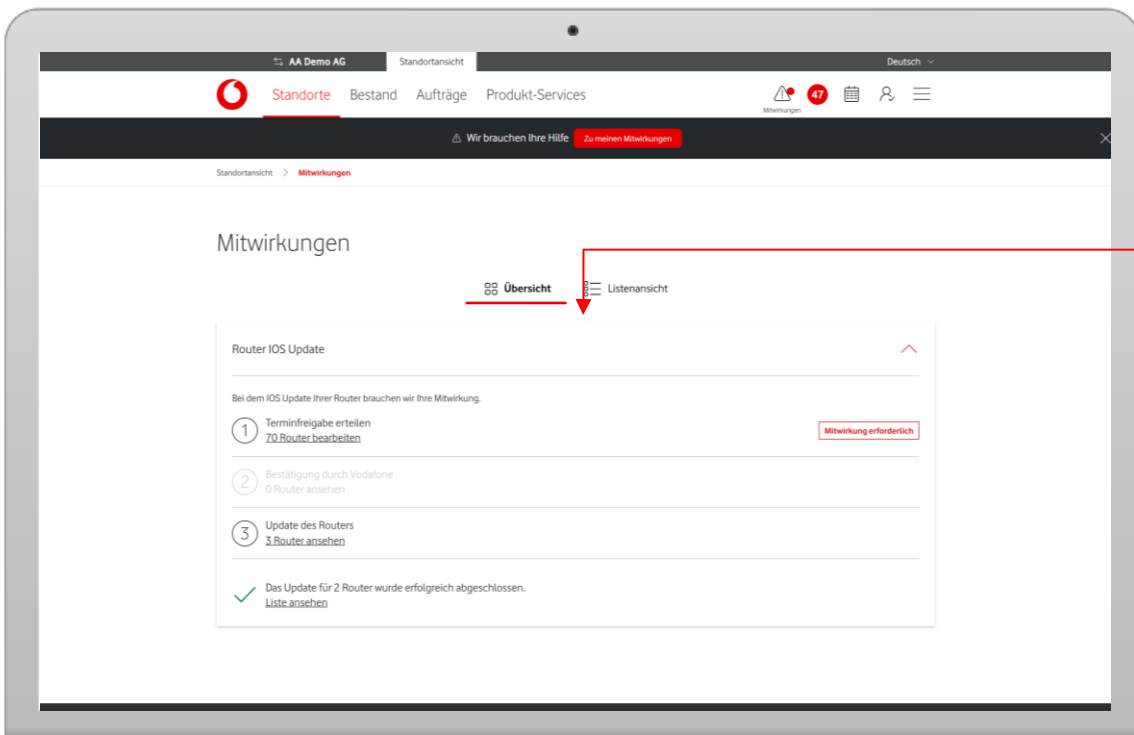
AA Demo AG Standortansicht Deutsch

Standorte Bestand Aufträge Produkt-Services

Mitwirkungen 47

Wir brauchen Ihre Hilfe Zu meinen Mitwirkungen

Standortansicht > Mitwirkungen

Mitwirkungen

Übersicht Listenansicht

Router IOS Update

Bei dem IOS Update Ihrer Router brauchen wir Ihre Mitwirkung.

1 Terminfreigabe erteilen
70 Router bearbeiten

Mitwirkung erforderlich

2 Bestätigung durch Vodafone
0 Router ansehen

3 Update des Routers
3 Router ansehen

Das Update für 2 Router wurde erfolgreich abgeschlossen.
Liste ansehen